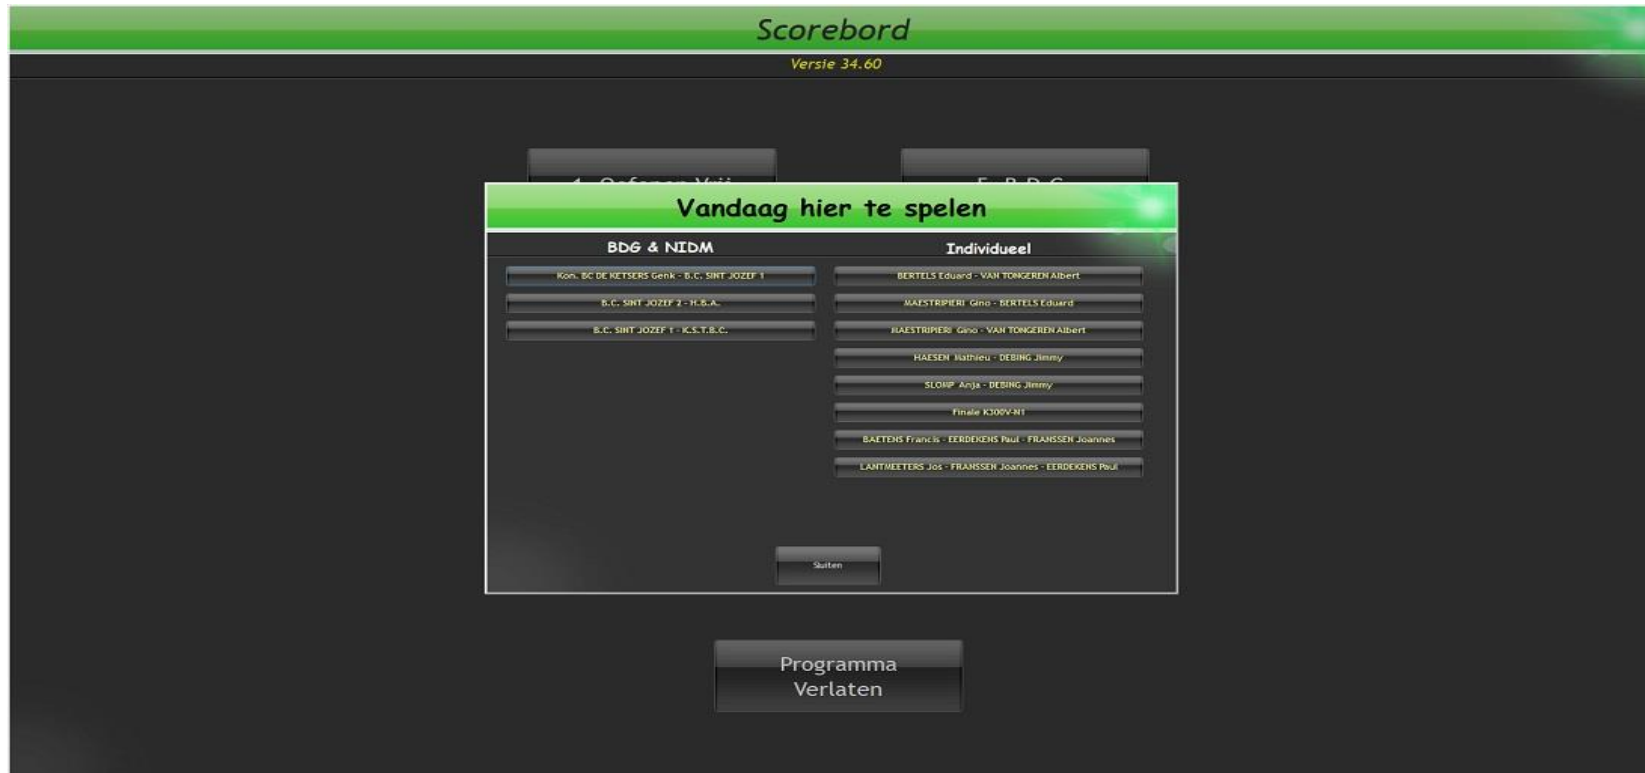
Scorebord

Versie 34.60

1. Oefenen Vrij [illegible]

5. B.D.G. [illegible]

Vandaag hier te spelen

BDG & NIDM

Kon. BC DE KETSERS Genk - B.C. SINT JOZEF 1

B.C. SINT JOZEF 2 - H.B.A.

B.C. SINT JOZEF 1 - K.S.T.B.C.

Individueel

BERTELS Eduard - VAN TONGEREN Albert

MAESTRIPIERI Gino - BERTELS Eduard

MAESTRIPIERI Gino - VAN TONGEREN Albert

HAESEN Mathieu - DEBING Jimmy

SLOMP Anja - DEBING Jimmy

Finale K300V-N1

BAETENS Francis - EERDEKENS Paul - FRANSSEN Joannes

LANTMEETERS Jos - FRANSSEN Joannes - EERDEKENS Paul

Sluiten

Programma Verlaten